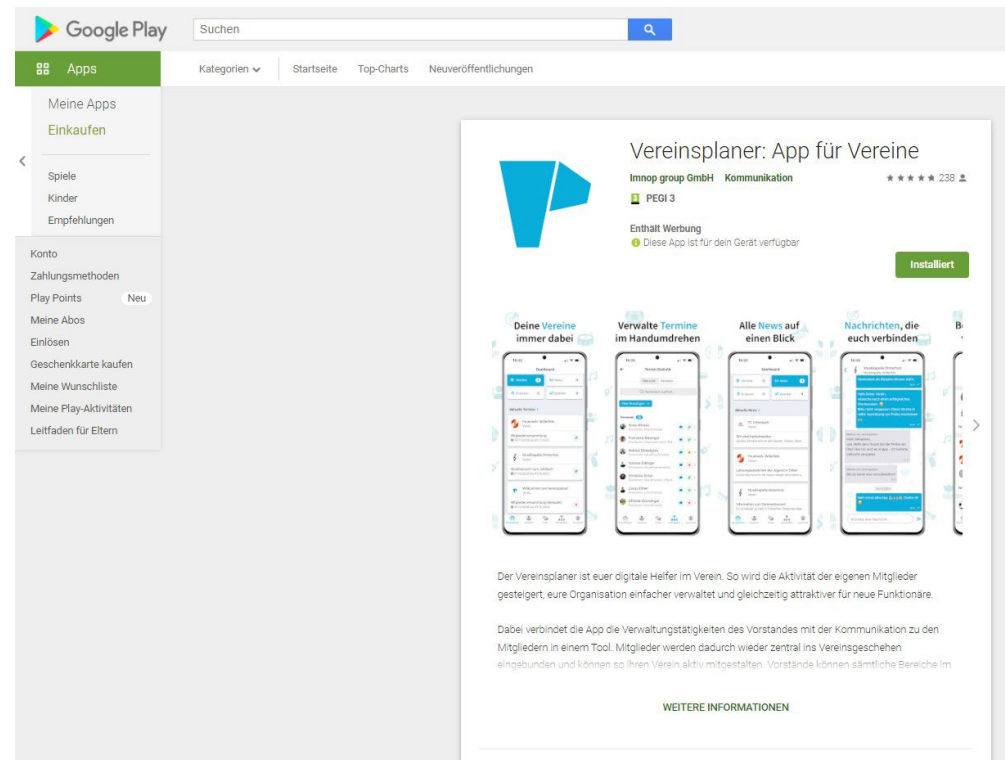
Google Play

Suchen

Apps

Kategorien Startseite Top-Charts Neuveröffentlichungen

Meine Apps
Einkaufen

Spiele
Kinder
Empfehlungen

Konto
Zahlungsmethoden
Play Points Neu
Meine Abos
Einlösen
Geschenkkarte kaufen
Meine Wunschliste
Meine Play-Aktivitäten
Leitfaden für Eltern

Vereinsplaner: App für Vereine

Imnop group GmbH Kommunikation

238

PEGI 3

Enthält Werbung
Diese App ist für dein Gerät verfügbar

Installiert

Deine Vereine immer dabei

Verwalte Termine im Handumdrehen

Alle News auf einen Blick

Nachrichten, die euch verbinden

Der Vereinsplaner ist euer digitale Helfer im Verein. So wird die Aktivität der eigenen Mitglieder gesteigert, eure Organisation einfacher verwaltet und gleichzeitig attraktiver für neue Funktionäre.

Dabei verbindet die App die Verwaltungstätigkeiten des Vorstandes mit der Kommunikation zu den Mitgliedern in einem Tool. Mitglieder werden dadurch wieder zentral ins Vereinsgeschehen eingebunden und können so ihren Verein aktiv mitgestalten. Vorstände können sämtliche Bereiche im

WEITERE INFORMATIONEN